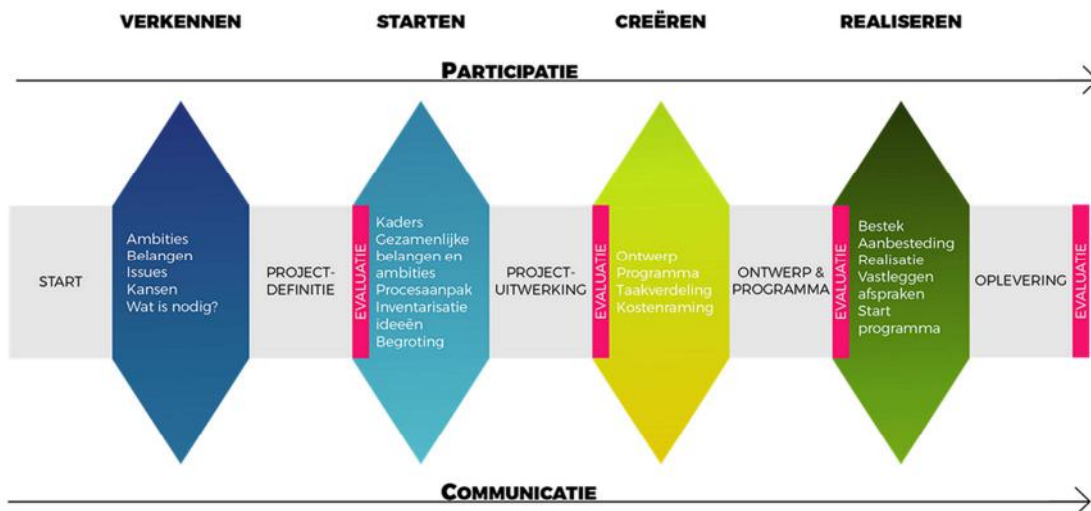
VERKENNEN
STARTEN
CREËREN
REALISEREN

PARTICIPATIE

START

Ambities
Belangen
Issues
Kansen
Wat is nodig?

PROJECT-DEFINITIE

EVALUATIE

Kaders
Gezamenlijke belangen en ambities
Procesaanpak
Inventarisatie ideeën
Begroting

PROJECT-UITWERKING

EVALUATIE

Ontwerp
Programma
Taakverdeling
Kostenraming

ONTWERP & PROGRAMMA

EVALUATIE

Bestek
Aanbesteding
Realisatie
Vastleggen afspraken
Start programma

OPLEVERING

EVALUATIE

COMMUNICATIE